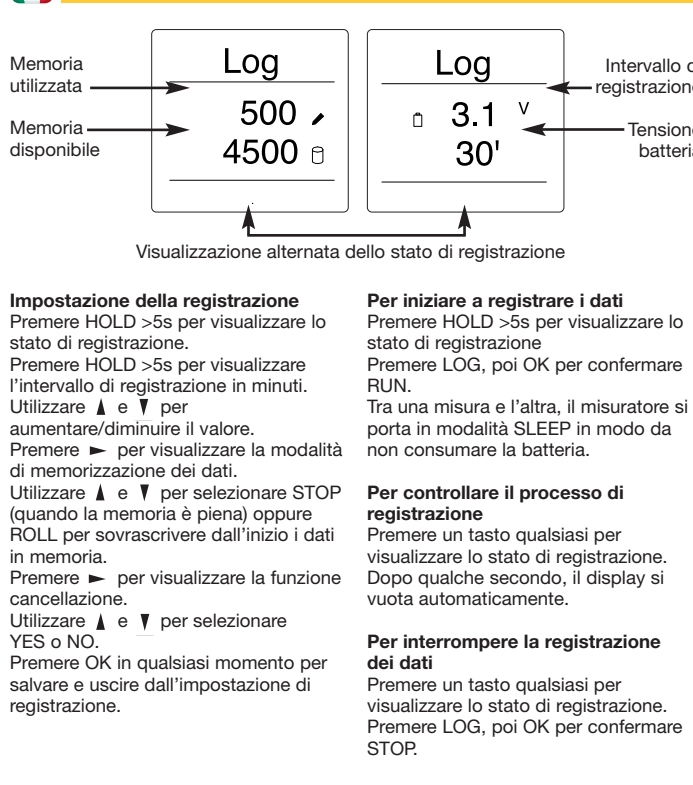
Memoria utilizzata

Memoria disponibile

Log

500

4500

Log

3.1 V

30'

Intervallo d registrazione

Tensione batteria

Visualizzazione alternata dello stato di registrazione

**Impostazione della registrazione**
Premere HOLD >5s per visualizzare lo stato di registrazione.
Premere HOLD >5s per visualizzare l'intervallo di registrazione in minuti.
Utilizzare ▲ e ▼ per aumentare/diminuire il valore.
Premere ► per visualizzare la modalità di memorizzazione dei dati.
Utilizzare ▲ e ▼ per selezionare STOP (quando la memoria è piena) oppure ROLL per sovrascrivere dall'inizio i dati in memoria.
Premere ► per visualizzare la funzione cancellazione.
Utilizzare ▲ e ▼ per selezionare YES o NO.
Premere OK in qualsiasi momento per salvare e uscire dall'impostazione di registrazione.

**Per iniziare a registrare i dati**
Premere HOLD >5s per visualizzare lo stato di registrazione
Premere LOG, poi OK per confermare RUN.
Tra una misura e l'altra, il misuratore si porta in modalità SLEEP in modo da non consumare la batteria.

**Per controllare il processo di registrazione**
Premere un tasto qualsiasi per visualizzare lo stato di registrazione. Dopo qualche secondo, il display si vuota automaticamente.

**Per interrompere la registrazione dei dati**
Premere un tasto qualsiasi per visualizzare lo stato di registrazione. Premere LOG, poi OK per confermare STOP.